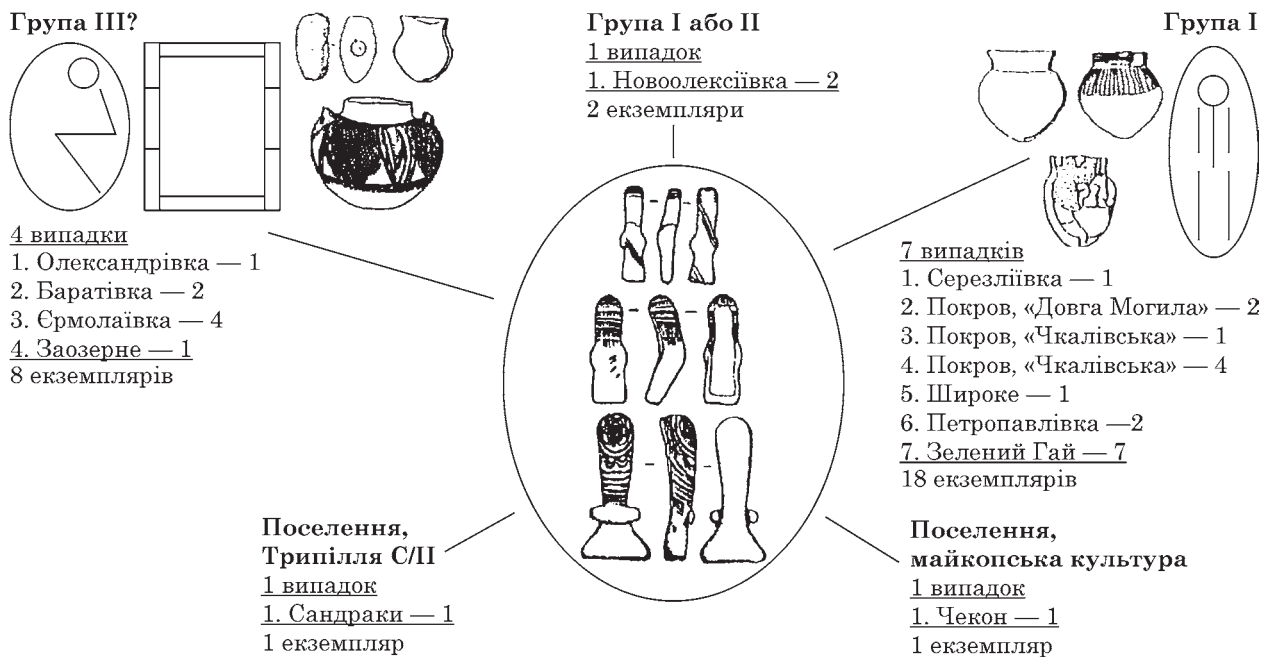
Група III?

4 випадки
1. Олександрівка — 1
2. Баратівка — 2
3. Єрмолаївка — 4
4. Заозерне — 1
8 екземплярів

Група I або II
1 випадок
1. Новоолексіївка — 2
2 екземпляри

Група I

7 випадків
1. Серезліївка — 1
2. Покров, «Довга Могила» — 2
3. Покров, «Чкалівська» — 1
4. Покров, «Чкалівська» — 4
5. Широке — 1
6. Петропавлівка —2
7. Зелений Гай — 7
18 екземплярів

Поселення, Трипілля C/II
1 випадок
1. Сандраки — 1
1 екземпляр

Поселення, майкопська культура
1 випадок
1. Чекон — 1
1 екземпляр